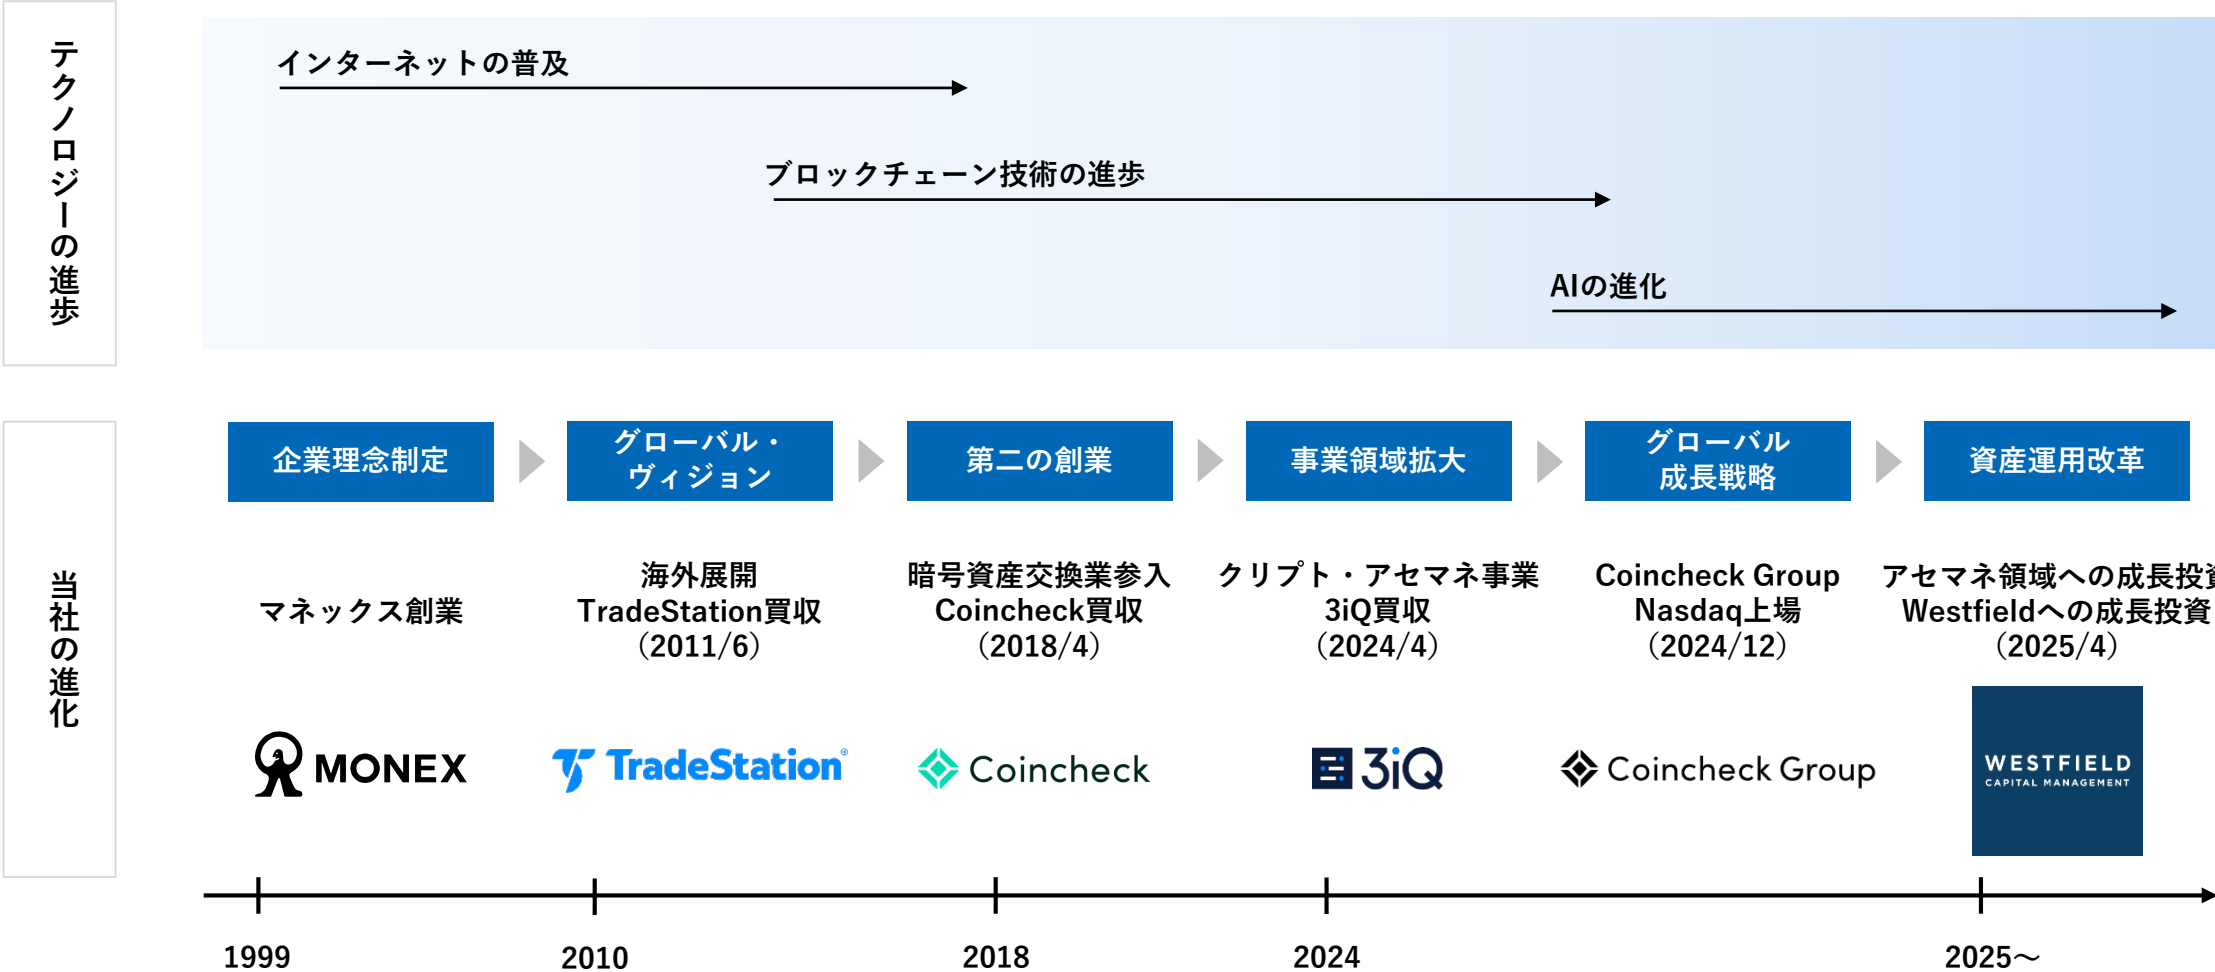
テクノロジーの進歩

インターネットの普及

ブロックチェーン技術の進歩

AIの進化

当社の進化

企業理念制定

グローバル・ヴィジョン

第二の創業

事業領域拡大

グローバル成長戦略

資産運用改革

マネックス創業

海外展開
TradeStation買収
(2011/6)

暗号資産交換業参入
Coincheck買収
(2018/4)

クリプト・アセマネ事業
3iQ買収
(2024/4)

Coincheck Group
Nasdaq上場
(2024/12)

アセマネ領域への成長投資
Westfieldへの成長投資
(2025/4)

MONEX

TradeStation

Coincheck

3iQ

Coincheck Group

WESTFIELD
CAPITAL MANAGEMENT

1999

2010

2018

2024

2025〜